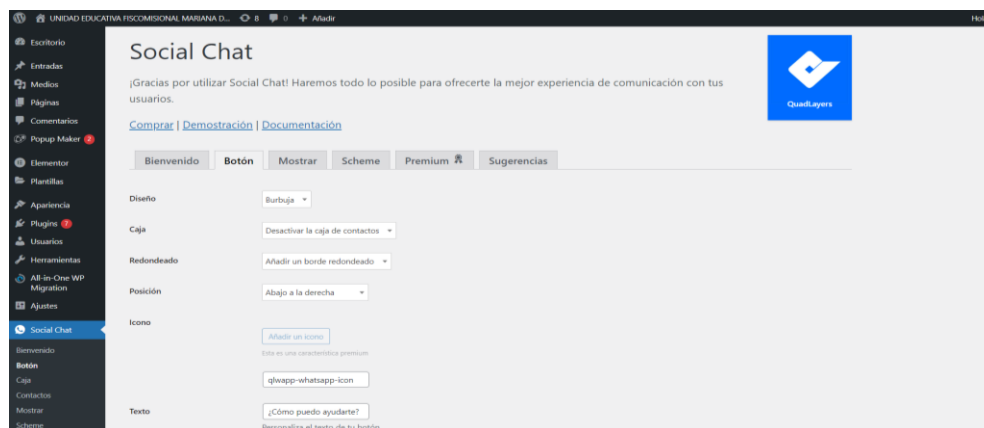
UNIDAD EDUCATIVA FISCOMISIONAL MARIANA D... 8 0 + Añadir

Hol

Escritorio
Entradas
Medios
Páginas
Comentarios
Popup Maker 2
Elementor
Plantillas
Apariencia
Plugins 7
Usuarios
Herramientas
All-in-One WP Migration
Ajustes
Social Chat
Bienvenido
Botón
Caja
Contactos
Mostrar
Scheme

Social Chat

¡Gracias por utilizar Social Chat! Haremos todo lo posible para ofrecerte la mejor experiencia de comunicación con tus usuarios.

Comprar | Demostración | Documentación

QuadLayers

Bienvenido | Botón | Mostrar | Scheme | Premium | Sugerencias

Diseño
Burbuja

Caja
Desactivar la caja de contactos

Redondeado
Añadir un borde redondeado

Posición
Abajo a la derecha

Icono
Añadir un icono
Esta es una característica premium
qlwapp-whatsapp-icon

Texto
¿Cómo puedo ayudarte?
Personaliza el texto de tu botón